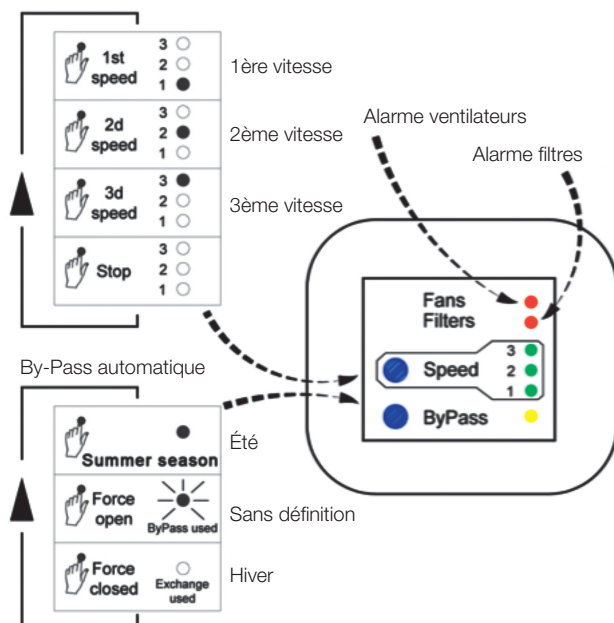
1st speed
3
2
1

1ère vitesse

2d speed
3
2
1

2ème vitesse

3d speed
3
2
1

3ème vitesse

Stop
3
2
1

Alarme ventilateurs

Alarme filtres

Fans
Filters

Speed
3
2
1

ByPass

By-Pass automatique

Summer season

Été

Force open

ByPass used

Sans définition

Force closed

Exchange used

Hiver